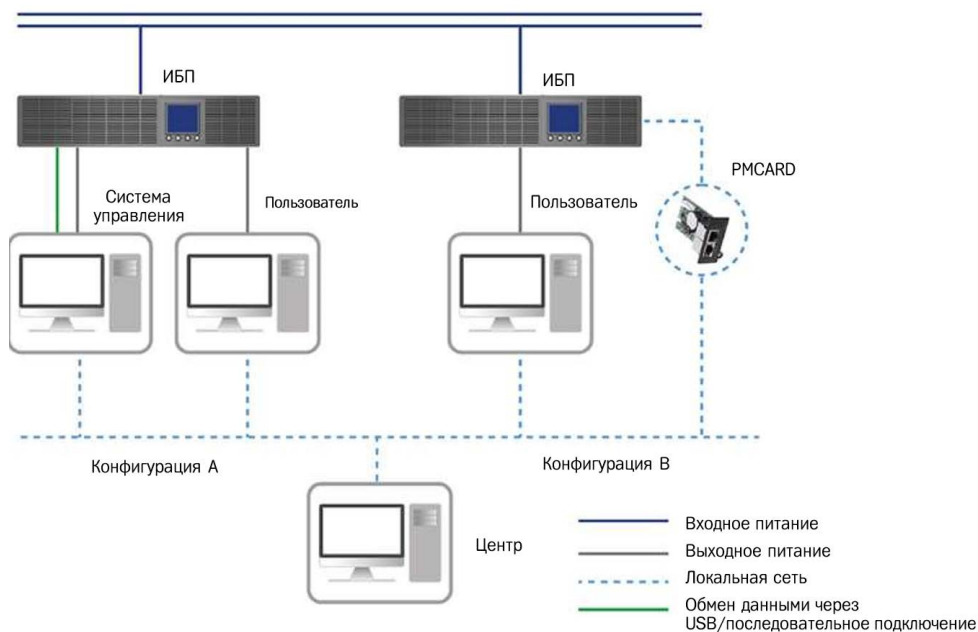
ИБП

ИБП

Система управления

Пользователь

Пользователь

PMCARD

Конфигурация А

Конфигурация В

Центр

Входное питание

Выходное питание

Локальная сеть

Обмен данными через USB/последовательное подключение